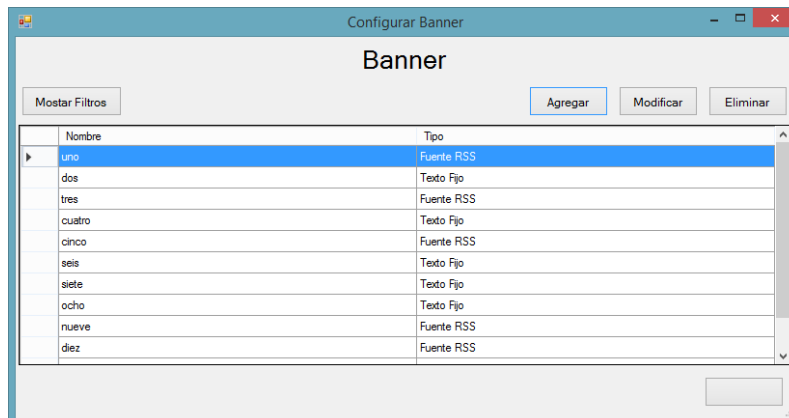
Configurar Banner

Banner

Mostar Filtros

Agregar

Modificar

Eliminar

| Nombre | Tipo |
|---|---|
| uno | Fuente RSS |
| dos | Texto Fijo |
| tres | Fuente RSS |
| cuatro | Texto Fijo |
| cinco | Fuente RSS |
| seis | Texto Fijo |
| siete | Texto Fijo |
| ocho | Texto Fijo |
| nueve | Fuente RSS |
| diez | Fuente RSS |